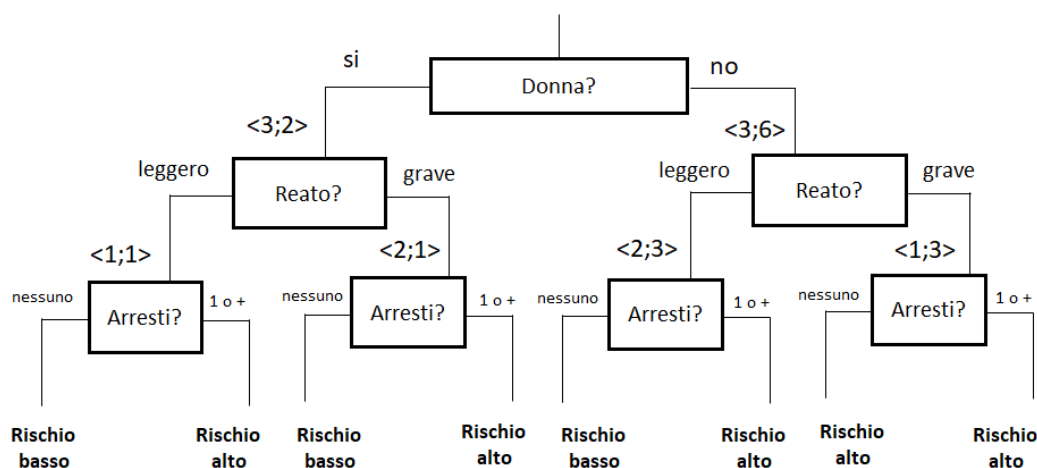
Donna?

si

no

<3;2>

<3;6>

Reato?

leggero

grave

<1;1>

<2;1>

Arresti?

nessuno

1 o +

Rischio basso

Rischio alto

Arresti?

nessuno

1 o +

Rischio basso

Rischio alto

Reato?

leggero

grave

<2;3>

<1;3>

Arresti?

nessuno

1 o +

Rischio basso

Rischio alto

Arresti?

nessuno

1 o +

Rischio alto

Rischio alto